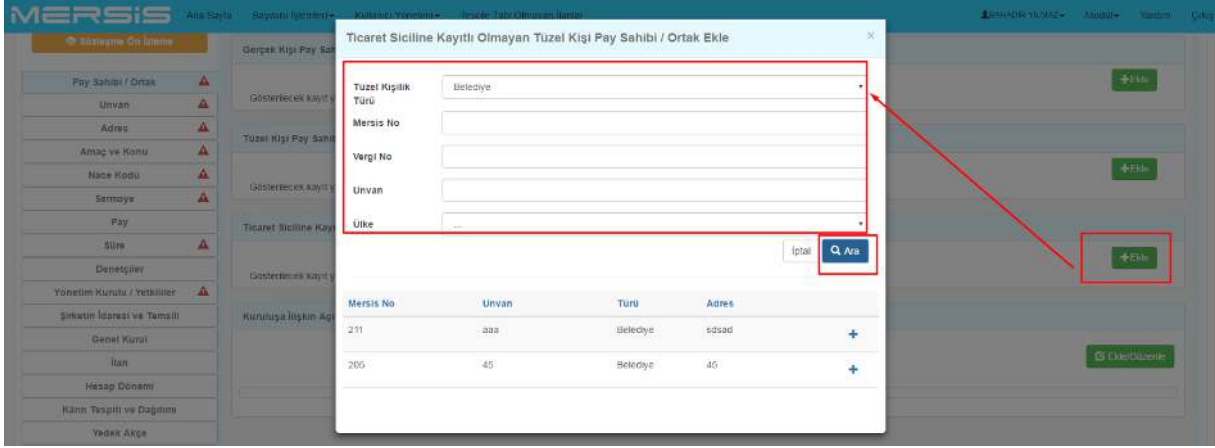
MERSİS Ana Sayfa Başvuru İşlemleri▾ Kullanıcı Yönetimi▾ Tescile Tabi Olmayan İlanlar BAHADIR YILMAZ▾ Modül▾ Yardım Çıkış

Sözleşme Ön İzleme

Pay Sahibi / Ortak
Unvan
Adres
Amaç ve Konu
Nace Kodu
Sermaye
Pay
Süre
Denetçiler
Yönetim Kurulu / Yetkililer
Şirketin İdaresi ve Temsili
Genel Kurul
İlan
Hesap Dönemi
Kârın Tespiti ve Dağıtımı
Yedek Akçe

Gerçek Kişi Pay Sah
Gösterilecek kayıt y
Tüzel Kişi Pay Sahi
Gösterilecek kayıt y
Ticaret Siciline Kay
Gösterilecek kayıt y
Kuruluşa İlişkin Aç

+Ekle
+Ekle
+Ekle
Ekle/Düzenle

Ticaret Siciline Kayıtlı Olmayan Tüzel Kişi Pay Sahibi / Ortak Ekle ×

Tüzel Kişilik Türü: Belediye
Mersis No
Vergi No
Unvan
Ülke: ...

İptal Ara

| Mersis No | Unvan | Türü | Adres | |
|---|---|---|---|---|
| 211 | aaa | Belediye | sdsad | + |
| 205 | 45 | Belediye | 45 | + |